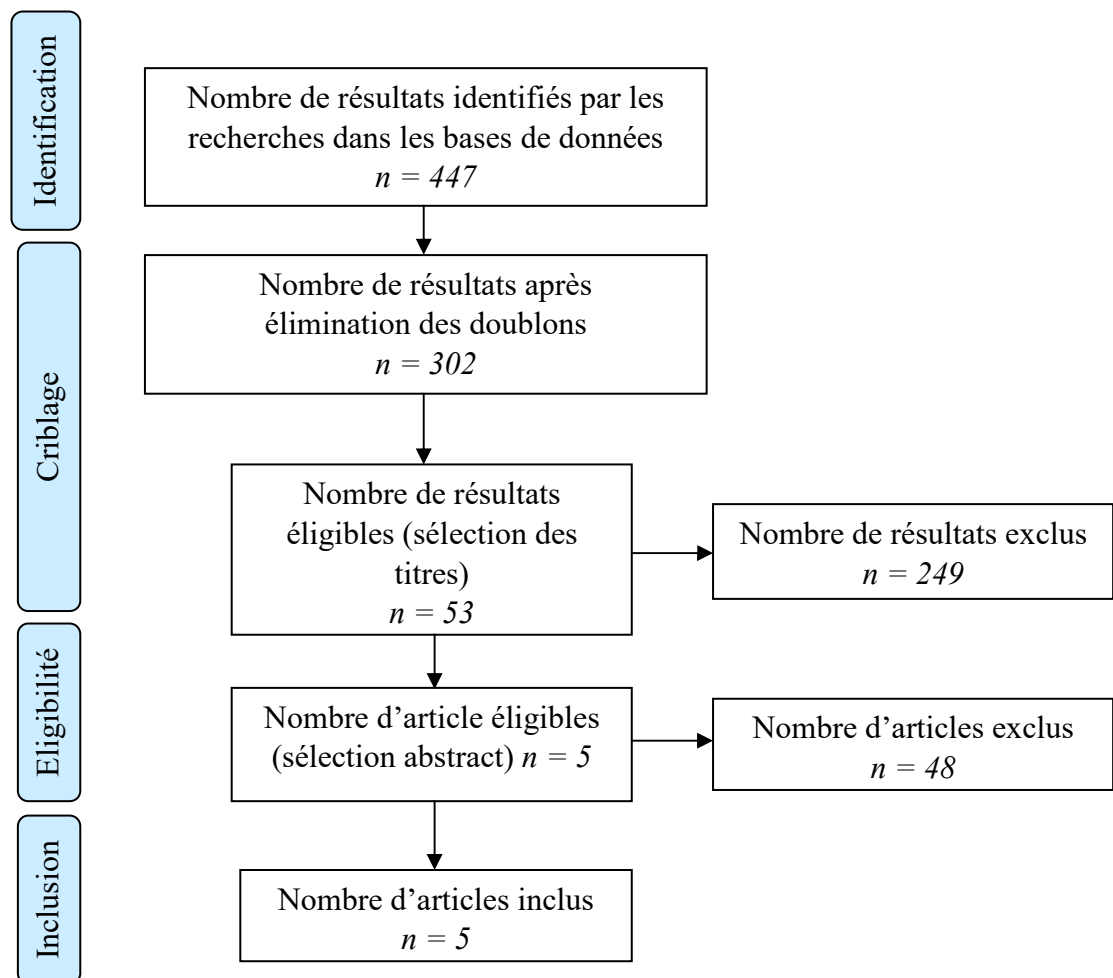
Identification

Nombre de résultats identifiés par les recherches dans les bases de données
$n = 447$

Criblage

Nombre de résultats après élimination des doublons
$n = 302$

Nombre de résultats éligibles (sélection des titres)
$n = 53$

Nombre de résultats exclus
$n = 249$

Eligibilité

Nombre d'article éligibles (sélection abstract) $n = 5$

Nombre d'articles exclus
$n = 48$

Inclusion

Nombre d'articles inclus
$n = 5$